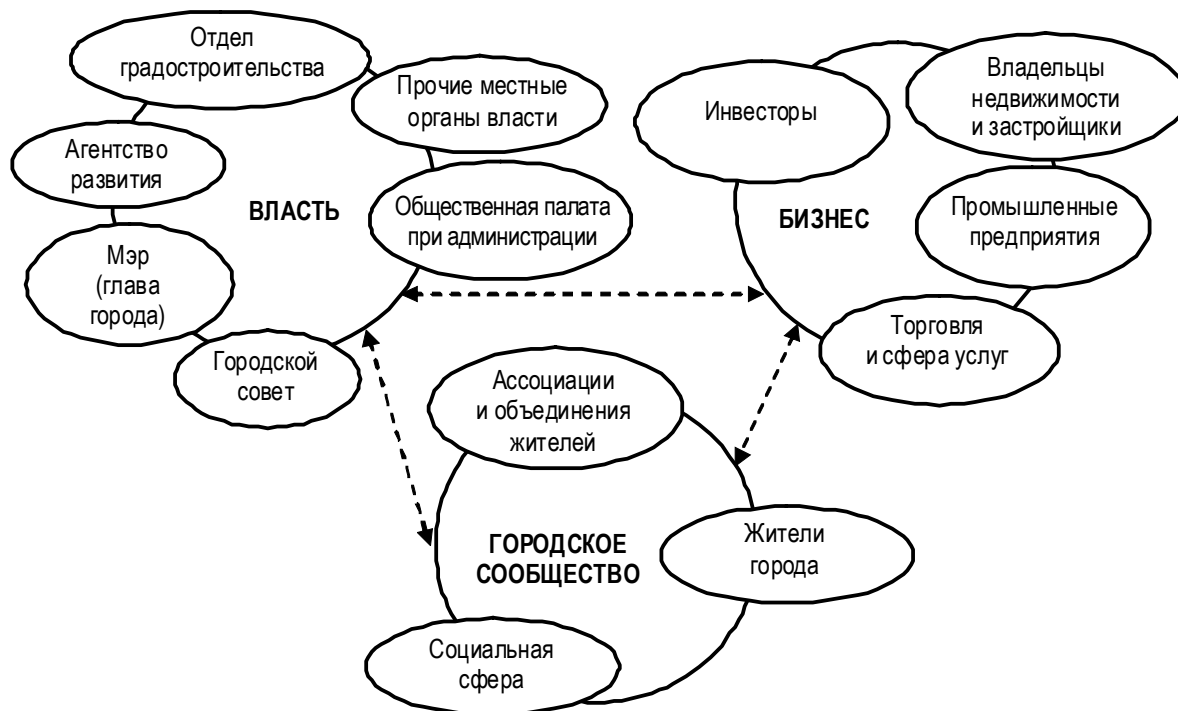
Отдел градостроительства

Прочие местные органы власти

Агентство развития

ВЛАСТЬ

Общественная палата при администрации

Мэр (глава города)

Городской совет

Инвесторы

Владельцы недвижимости и застройщики

БИЗНЕС

Промышленные предприятия

Торговля и сфера услуг

Ассоциации и объединения жителей

ГОРОДСКОЕ СООБЩЕСТВО

Жители города

Социальная сфера